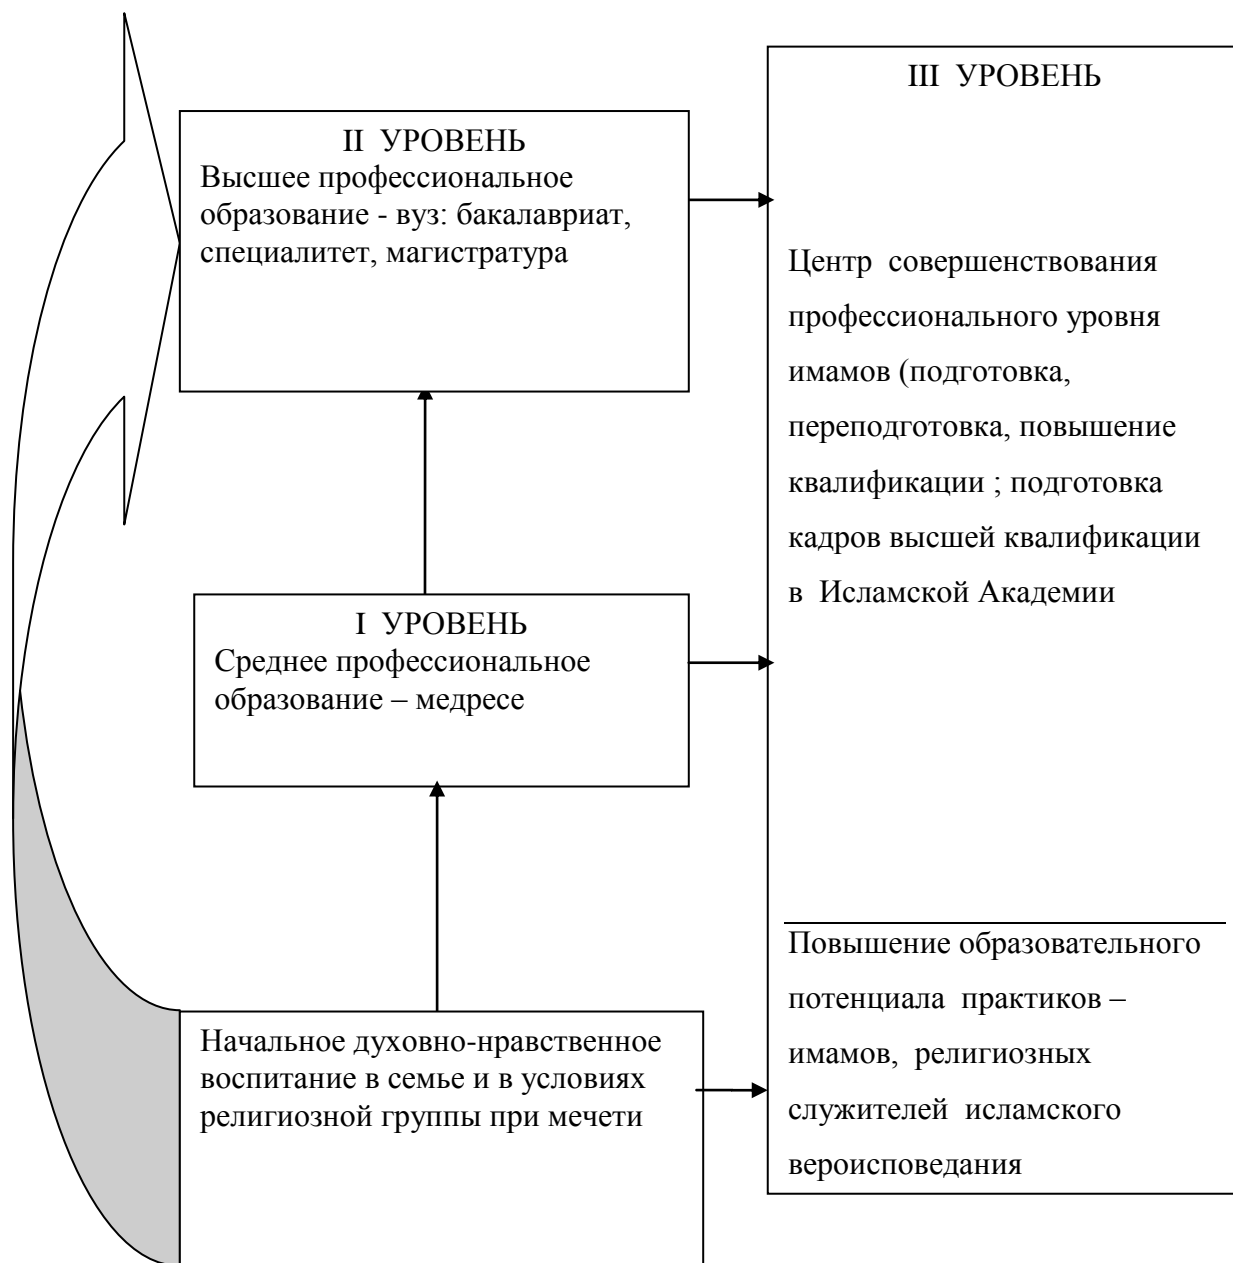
II УРОВЕНЬ
Высшее профессиональное образование - вуз: бакалавриат, специалитет, магистратура

III УРОВЕНЬ

Центр совершенствования профессионального уровня имамов (подготовка, переподготовка, повышение квалификации ; подготовка кадров высшей квалификации в Исламской Академии

I УРОВЕНЬ
Среднее профессиональное образование – медресе

Повышение образовательного потенциала практиков – имамов, религиозных служителей исламского вероисповедания

Начальное духовно-нравственное воспитание в семье и в условиях религиозной группы при мечети